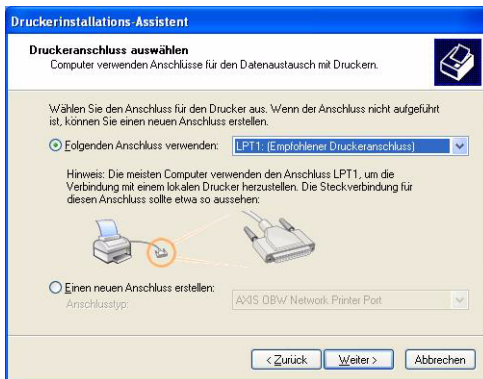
Druckerinstallations-Assistent

Druckeranschluss auswählen
Computer verwenden Anschlüsse für den Datenaustausch mit Druckern.

Wählen Sie den Anschluss für den Drucker aus. Wenn der Anschluss nicht aufgeführt ist, können Sie einen neuen Anschluss erstellen.

Folgenden Anschluss verwenden: LPT1: (Empfohlener Druckeranschluss)

Hinweis: Die meisten Computer verwenden den Anschluss LPT1, um die Verbindung mit einem lokalen Drucker herzustellen. Die Steckverbindung für diesen Anschluss sollte etwa so aussehen:

Einen neuen Anschluss erstellen:
Anschlusstyp: AXIS OBW Network Printer Port

< Zurück Weiter > Abbrechen